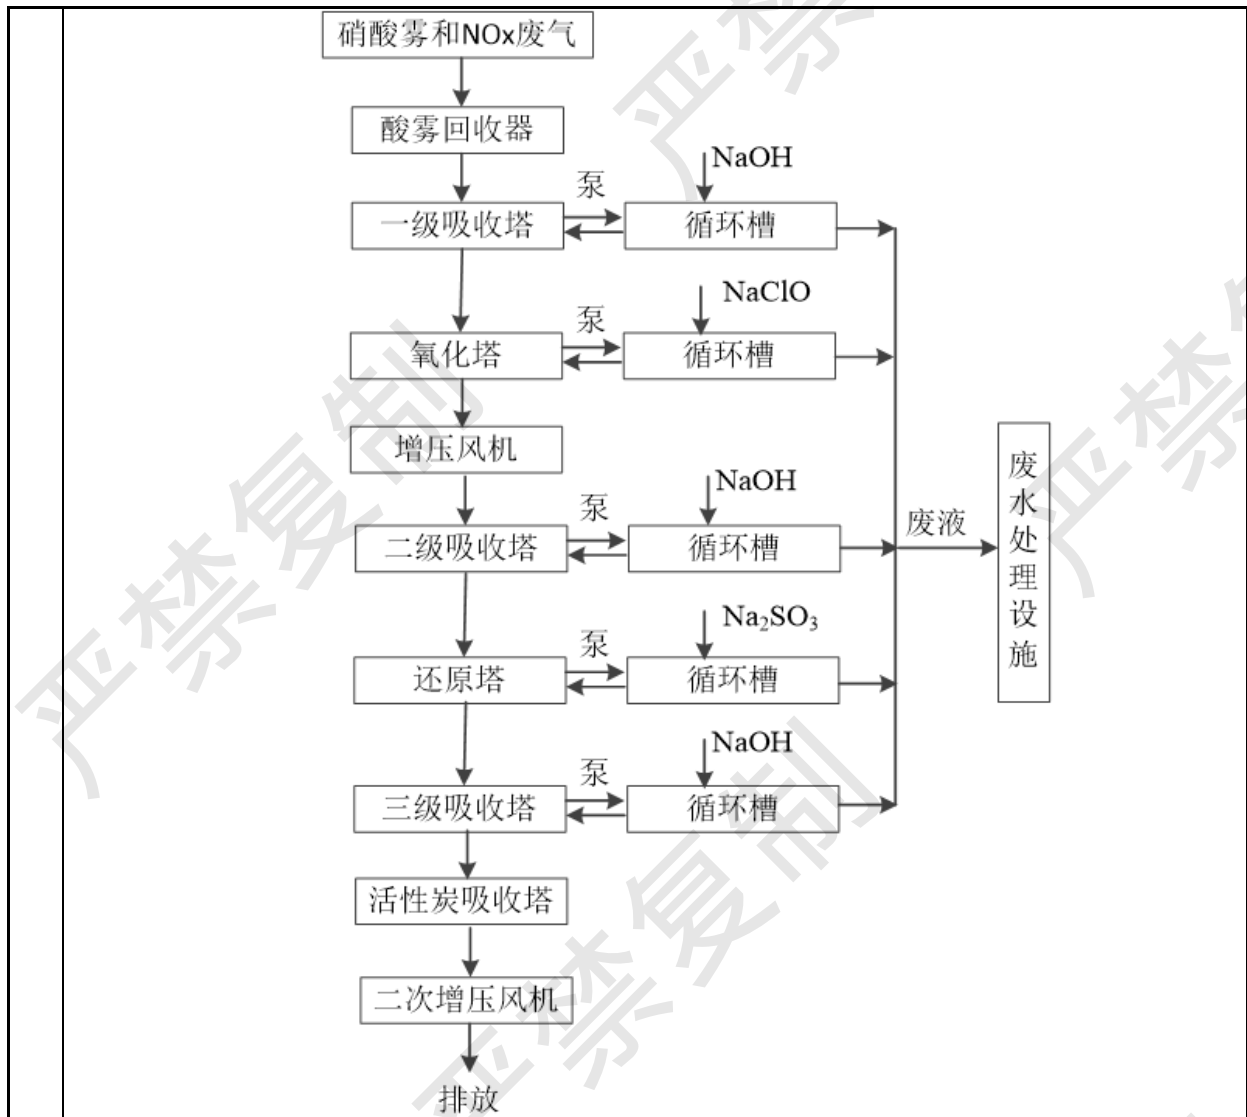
硝酸雾和NOx废气

酸雾回收器

NaOH

泵

一级吸收塔

循环槽

NaClO

泵

氧化塔

循环槽

增压风机

NaOH

泵

二级吸收塔

循环槽

废液

废水处理设施

$Na_2SO_3$

泵

还原塔

循环槽

NaOH

泵

三级吸收塔

循环槽

活性炭吸收塔

二次增压风机

排放

严禁复制

严禁复制

严禁复制

严禁复制